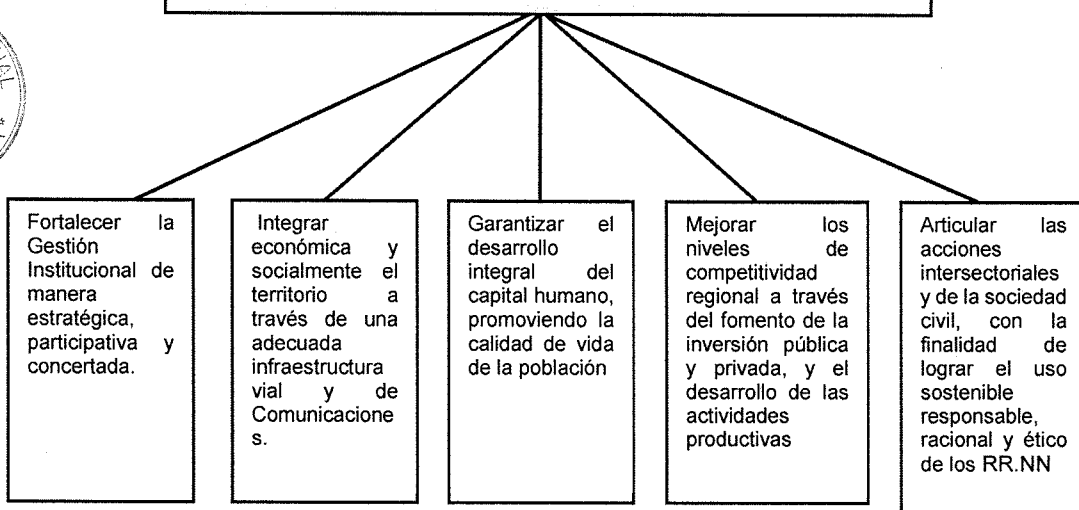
Fortalecer la Gestión Institucional de manera estratégica, participativa y concertada.

Integrar económica y socialmente el territorio a través de una adecuada infraestructura vial y de Comunicaciones.

Garantizar el desarrollo integral del capital humano, promoviendo la calidad de vida de la población

Mejorar los niveles de competitividad regional a través del fomento de la inversión pública y privada, y el desarrollo de las actividades productivas

Articular las acciones intersectoriales y de la sociedad civil, con la finalidad de lograr el uso sostenible responsable, racional y ético de los RR.NN